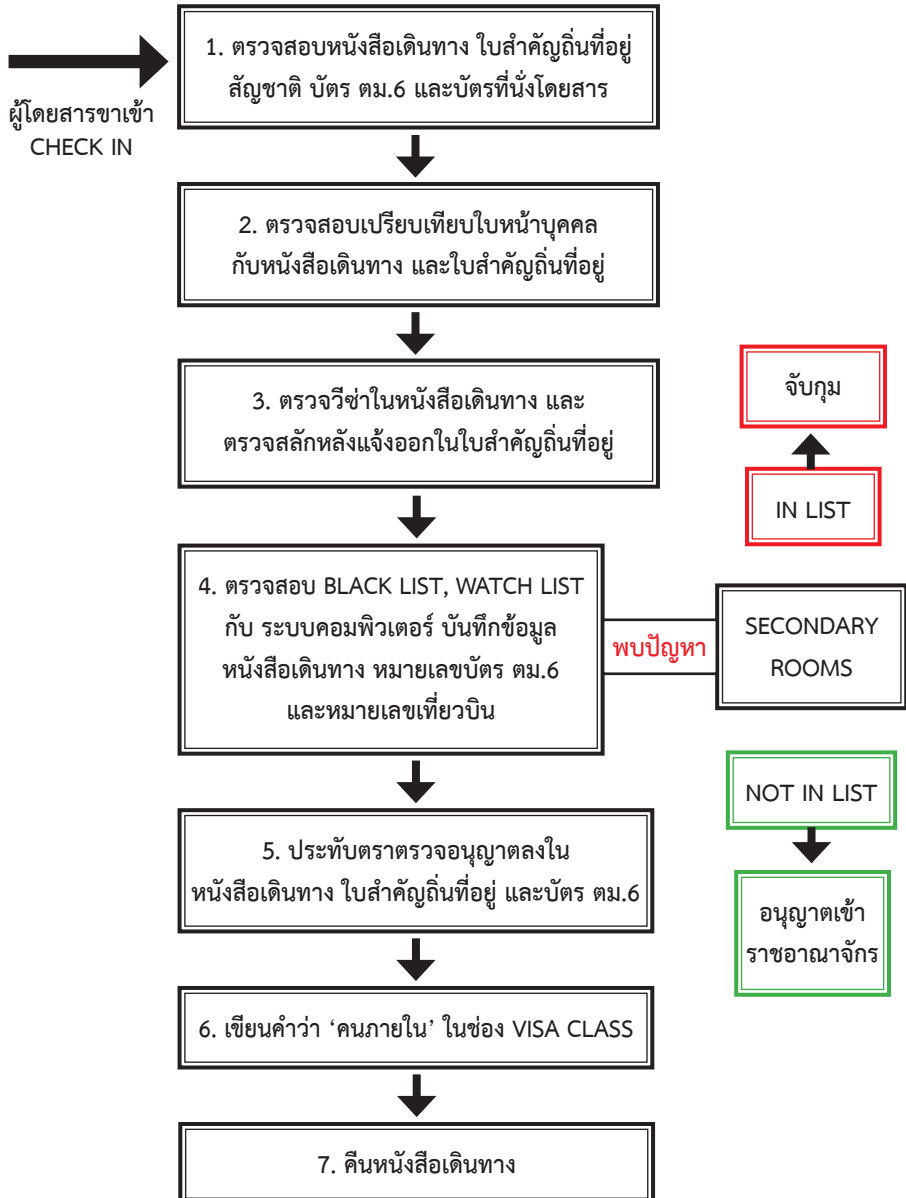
ผู้โดยสารขาเข้า
CHECK IN

1. ตรวจสอบหนังสือเดินทาง ใบสำคัญถิ่นที่อยู่ สัญชาติ บัตร ตม.6 และบัตรที่นั่งโดยสาร

2. ตรวจสอบเปรียบเทียบใบหน้าบุคคล กับหนังสือเดินทาง และใบสำคัญถิ่นที่อยู่

3. ตรวจวีซ่าในหนังสือเดินทาง และ ตรวจสลักหลังแจ้งออกในใบสำคัญถิ่นที่อยู่

จับกุม

IN LIST

4. ตรวจสอบ BLACK LIST, WATCH LIST กับ ระบบคอมพิวเตอร์ บันทึกข้อมูล หนังสือเดินทาง หมายเลขบัตร ตม.6 และหมายเลขเที่ยวบิน

พบปัญหา

SECONDARY ROOMS

NOT IN LIST

อนุญาตเข้าราชอาณาจักร

5. ประทับตราตรวจอนุญาตลงใน หนังสือเดินทาง ใบสำคัญถิ่นที่อยู่ และบัตร ตม.6

6. เขียนคำว่า ‘คนภายใน’ ในช่อง VISA CLASS

7. คืนหนังสือเดินทาง